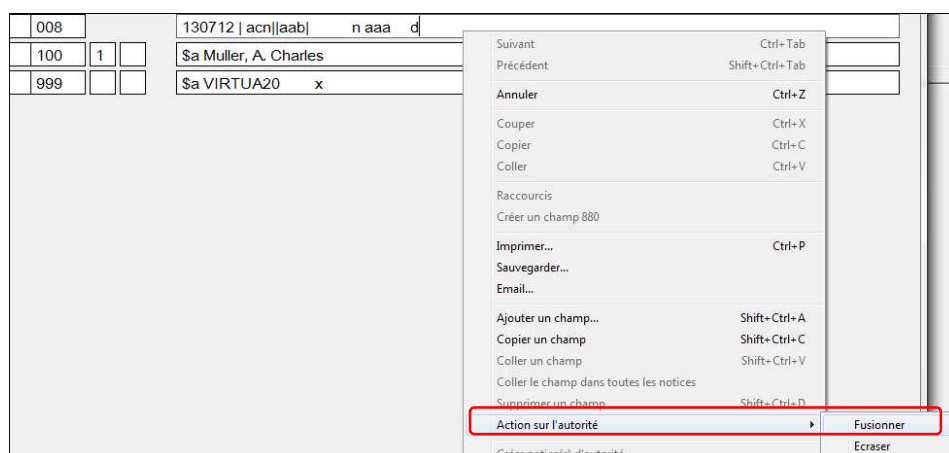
| 008 | | | 130712 \| acn\|\|aab\| n aaa d |
|---|---|---|---|
| 100 | 1 | | $a Muller, A. Charles |
| 999 | | | $a VIRTUA20 x |

Suivant Ctrl+Tab
Précédent Shift+Ctrl+Tab
Annuler Ctrl+Z
Couper Ctrl+X
Copier Ctrl+C
Coller Ctrl+V
Raccourcis
Créer un champ 880
Imprimer... Ctrl+P
Sauvegarder...
Email...
Ajouter un champ... Shift+Ctrl+A
Copier un champ Shift+Ctrl+C
Coller un champ Shift+Ctrl+V
Coller le champ dans toutes les notices
Supprimer un champ Shift+Ctrl+D
Action sur l'autorité
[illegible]

Fusionner
Ecraser